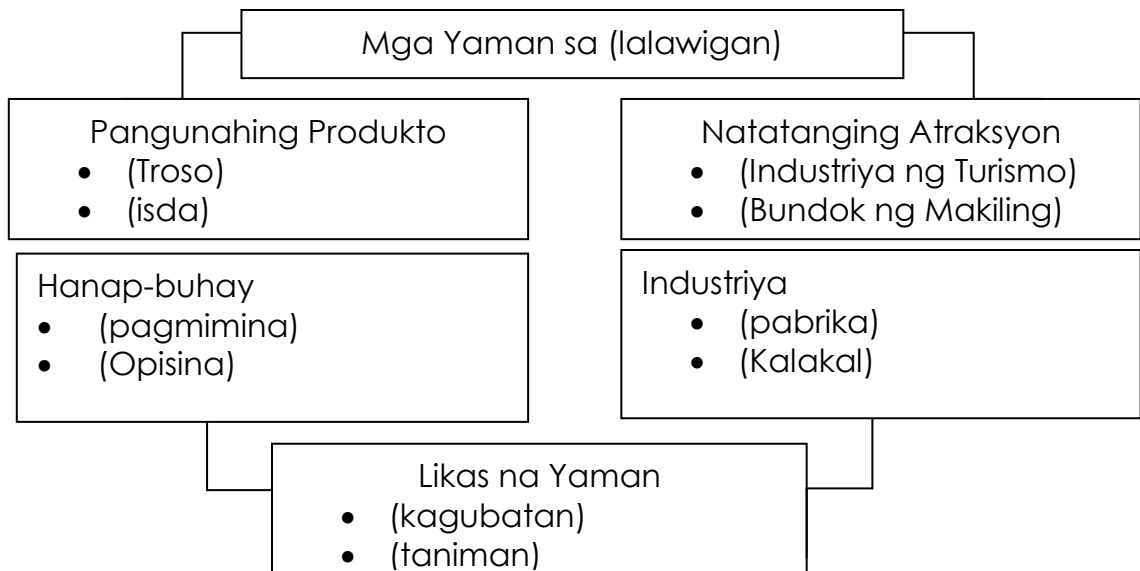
Mga Yaman sa (lalawigan)

Pangunahing Produkto
- (Troso)
- (isda)

Natatanging Atraksyon
- (Industriya ng Turismo)
- (Bundok ng Makiling)

Hanap-buhay
- (pagmimina)
- (Opisina)

Industriya
- (pabrika)
- (Kalakal)

Likas na Yaman
- (kagubatan)
- (taniman)